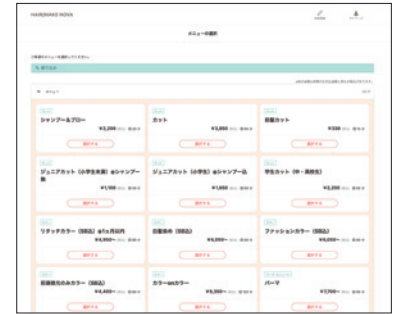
HAIRMAKE WOOK

メニューの選択

シャンプー＆ブロー
¥2,200

カット
¥5,850

前髪カット
¥330

ジュニアカット（小学生未満）＠シャンプー無
¥1,100

ジュニアカット（小学生）＠シャンプー込
¥1,650

学生カット（中・高校生）
¥3,300

リタッチカラー（SALE）＠1ヵ月以内
¥4,950~

白髪染め（SALE）
¥6,050~

ファッションカラー（SALE）
¥6,050~

炭酸泉たっぷりカラー（SALE）
¥4,400~

カラーonカラー
¥5,500~

パーマ
¥7,700~